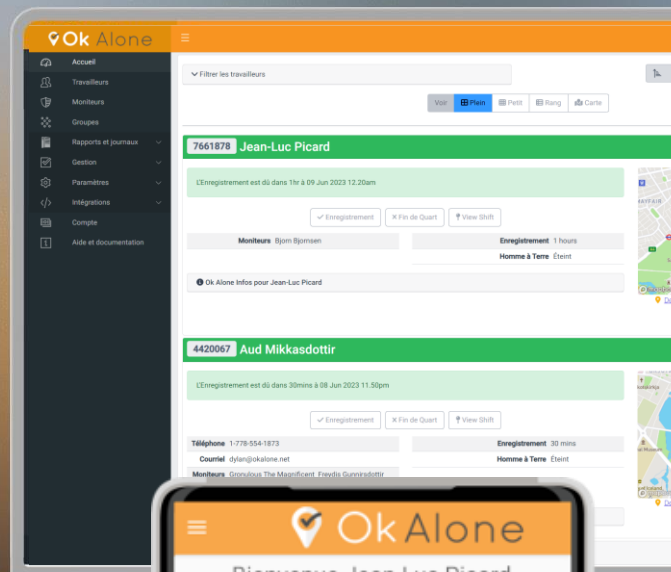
Ok Alone

Accueil
Travailleurs
Moniteurs
Groupes
Rapports et journaux
Gestion
Paramètres
Intégrations
Compte
Aide et documentation

Filtrer les travailleurs

Voir
Plein
Petit
Rang
Carte

7661878 Jean-Luc Picard

L'Enregistrement est dû dans 1hr à 09 Jun 2023 12.20am

Enregistrement
Fin de Quart
View Shift

Moniteurs Bjorn Bjornsen
Enregistrement 1 hours
Homme à Terre Éteint

Ok Alone Infos pour Jean-Luc Picard

4420067 Aud Mikkasdottir

L'Enregistrement est dû dans 30mins à 08 Jun 2023 11.50pm

Enregistrement
Fin de Quart
View Shift

Téléphone 1-778-554-1873
Courriel dylan@okalone.net
Moniteurs Gronulous The Magnificent, Freydis Gunnirsdottir
Enregistrement 30 mins
Homme à Terre Éteint

Ok Alone

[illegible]